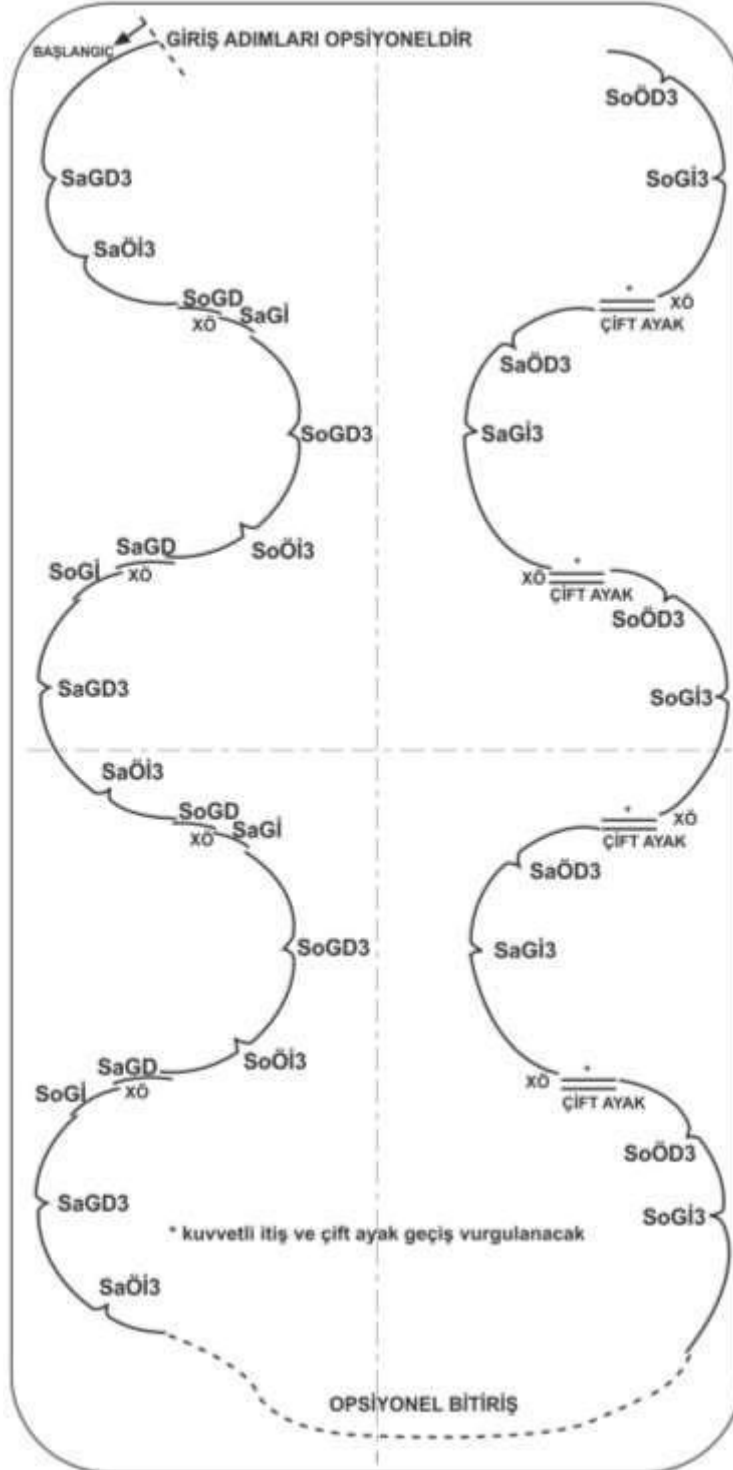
BAŞLANGIÇ

GİRİŞ ADIMLARI OPSİYONELDİR

SaGD3

SaÖİ3

SoGD
XÖ
SaGİ

SoGD3

SaGD
XÖ
SoGİ

SoÖİ3

SaGD3

SaÖİ3

SoGD
XÖ
SaGİ

SoGD3

SaGD
XÖ
SoGİ

SoÖİ3

SaGD3

SaÖİ3

SoÖD3

SoGİ3

*
XÖ
ÇİFT AYAK

SaÖD3

SaGİ3

*
XÖ
ÇİFT AYAK

SoÖD3

SoGİ3

*
XÖ
ÇİFT AYAK

SaÖD3

SaGİ3

*
XÖ
ÇİFT AYAK

SoÖD3

SoGİ3

* kuvvetli itiş ve çift ayak geçiş vurgulanacak

OPSİYONEL BİTİRİŞ